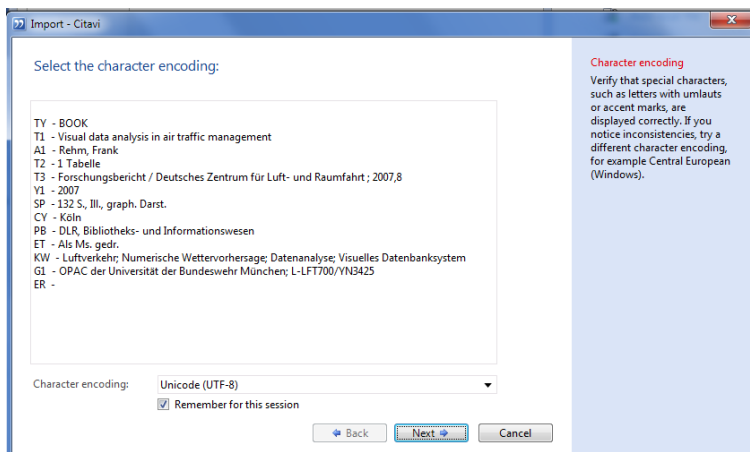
Import - Citavi

Select the character encoding:

TY - BOOK
T1 - Visual data analysis in air traffic management
A1 - Rehm, Frank
T2 - 1 Tabelle
T3 - Forschungsbericht / Deutsches Zentrum für Luft- und Raumfahrt ; 2007,8
Y1 - 2007
SP - 132 S., Ill., graph. Darst.
CY - Köln
PB - DLR, Bibliotheks- und Informationswesen
ET - Als Ms. gedr.
KW - Luftverkehr; Numerische Wettervorhersage; Datenanalyse; Visuelles Datenbanksystem
G1 - OPAC der Universität der Bundeswehr München; L-LFT700/YN3425
ER -

Character encoding: Unicode (UTF-8)

Remember for this session

Back Next Cancel

Character encoding
Verify that special characters, such as letters with umlauts or accent marks, are displayed correctly. If you notice inconsistencies, try a different character encoding, for example Central European (Windows).